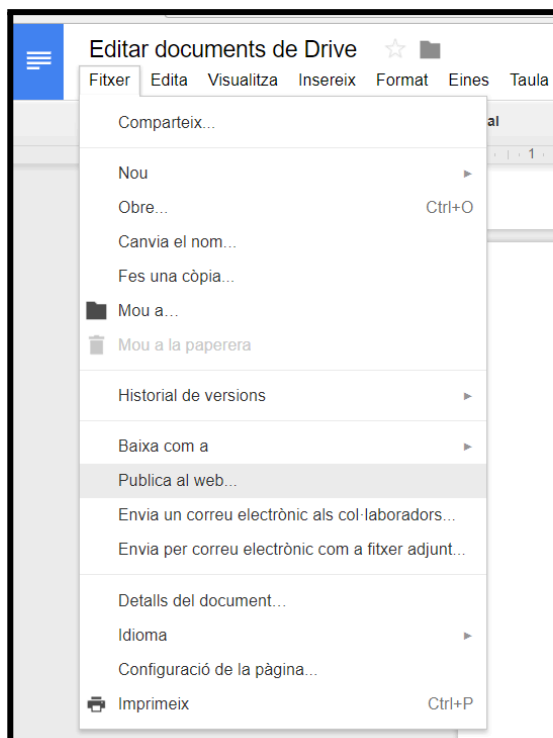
Editar documents de Drive

Fitxer Edita Visualitza Insereix Format Eines Taula

al

1

Comparteix...

Nou

Obre... Ctrl+O

Canvia el nom...

Fes una còpia...

Mou a...

Mou a la paperera

Historial de versions

Baixa com a

Publica al web...

Envia un correu electrònic als col·laboradors...

Envia per correu electrònic com a fitxer adjunt...

Detalls del document...

Idioma

Configuració de la pàgina...

Imprimeix Ctrl+P